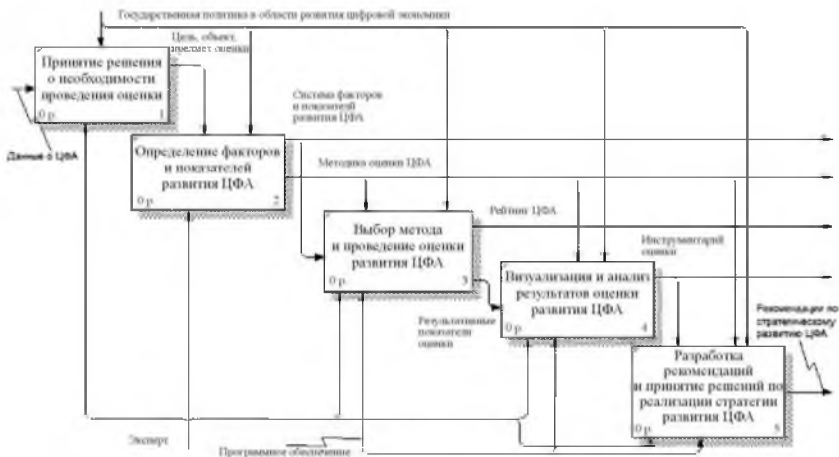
Государственная политика в области развития цифровой экономики

Цель, объект, предмет оценки

Принятие решения о необходимости проведения оценки

0 р.

1

Данные о ЦФА

Система факторов и показателей развития ЦФА

Определение факторов и показателей развития ЦФА

0 р.

2

Методика оценки ЦФА

Выбор метода и проведение оценки развития ЦФА

0 р.

3

Рейтинг ЦФА

Инструментарий оценки

Визуализация и анализ результатов оценки развития ЦФА

0 р.

4

Результативные показатели оценки

Рекомендации по стратегическому развитию ЦФА

Разработка рекомендаций и принятие решений по реализации стратегии развития ЦФА

0 р.

5

Эксперт

Программное обеспечение